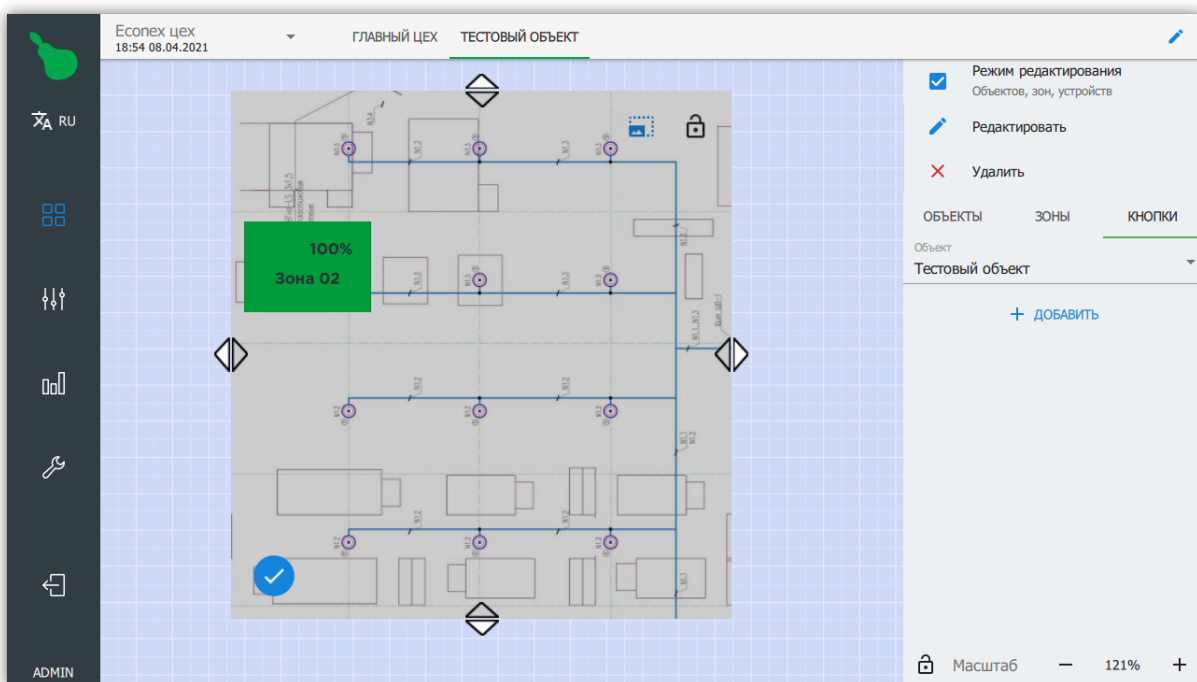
RU

ADMIN

Econex цех
18:54 08.04.2021

ГЛАВНЫЙ ЦЕХ
ТЕСТОВЫЙ ОБЪЕКТ

100%
Зона 02

Режим редактирования
Объектов, зон, устройств

Редактировать

Удалить

ОБЪЕКТЫ
ЗОНЫ
КНОПКИ

Объект
Тестовый объект

+ ДОБАВИТЬ

Масштаб
−
121%
+